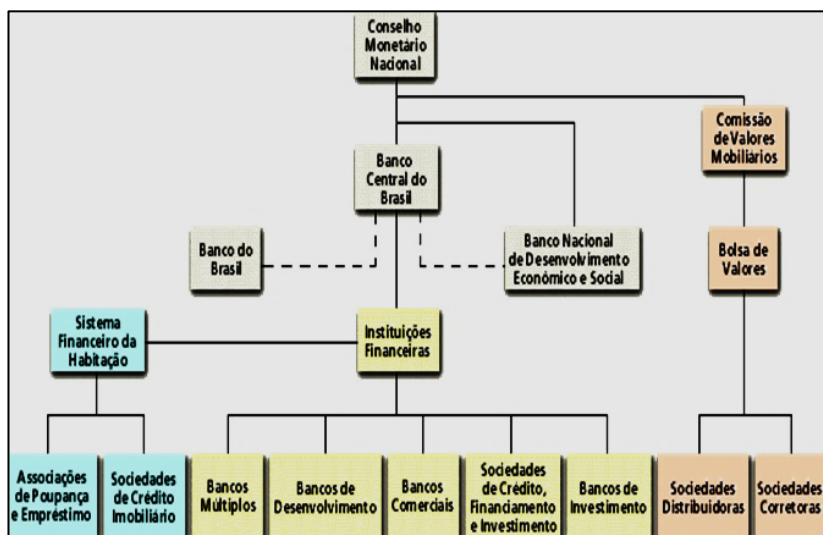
Conselho Monetário Nacional

Comissão de Valores Mobiliários

Banco Central do Brasil

Banco do Brasil

Banco Nacional de Desenvolvimento Econômico e Social

Bolsa de Valores

Sistema Financeiro da Habitação

Instituições Financeiras

Associações de Poupança e Empréstimo

Sociedades de Crédito Imobiliário

Bancos Múltiplos

Bancos de Desenvolvimento

Bancos Comerciais

Sociedades de Crédito, Financiamento e Investimento

Bancos de Investimento

Sociedades Distribuidoras

Sociedades Corretoras